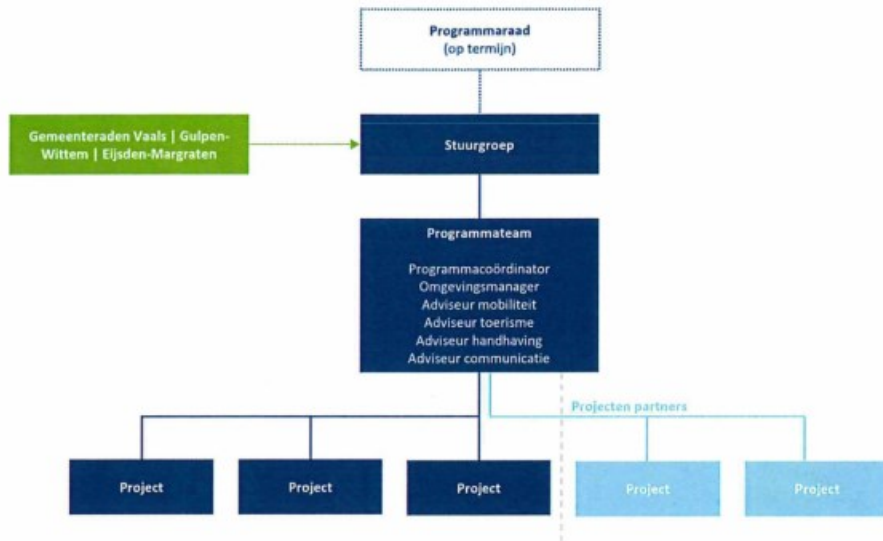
Programmaraad
(op termijn)

Gemeenteraden Vaals | Gulpen-Wittem | Eijsden-Margraten

Stuurgroep

Programmateam

Programmacoördinator
Omgevingsmanager
Adviseur mobiliteit
Adviseur toerisme
Adviseur handhaving
Adviseur communicatie

Projecten partners

Project

Project

Project

Project

Project